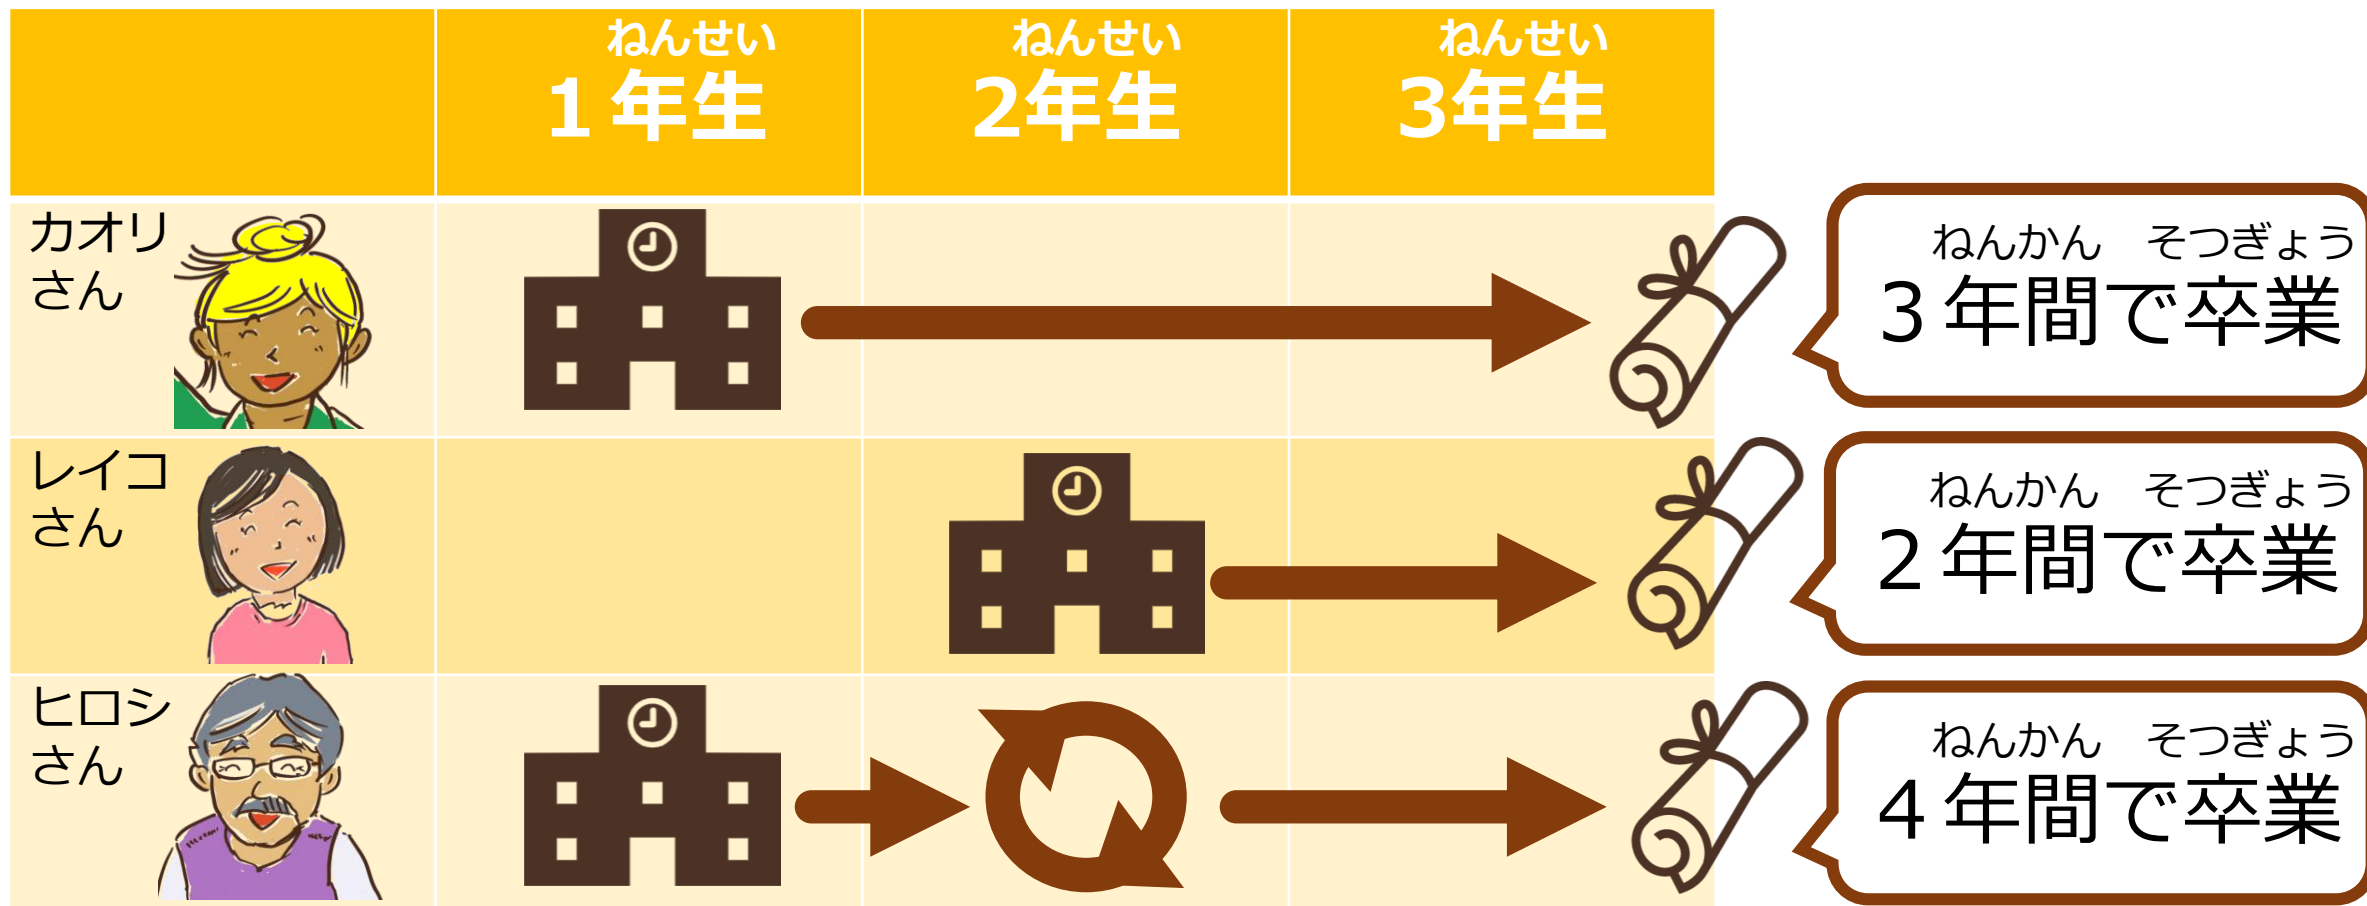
| | ねんせい 1年生 | ねんせい 2年生 | ねんせい 3年生 |
|---|---|---|---|
| カオリさん | | | |
| レイコさん | | | |
| ヒロシさん | | | |

ねんかん そつぎょう
3年間で卒業

ねんかん そつぎょう
2年間で卒業

ねんかん そつぎょう
4年間で卒業